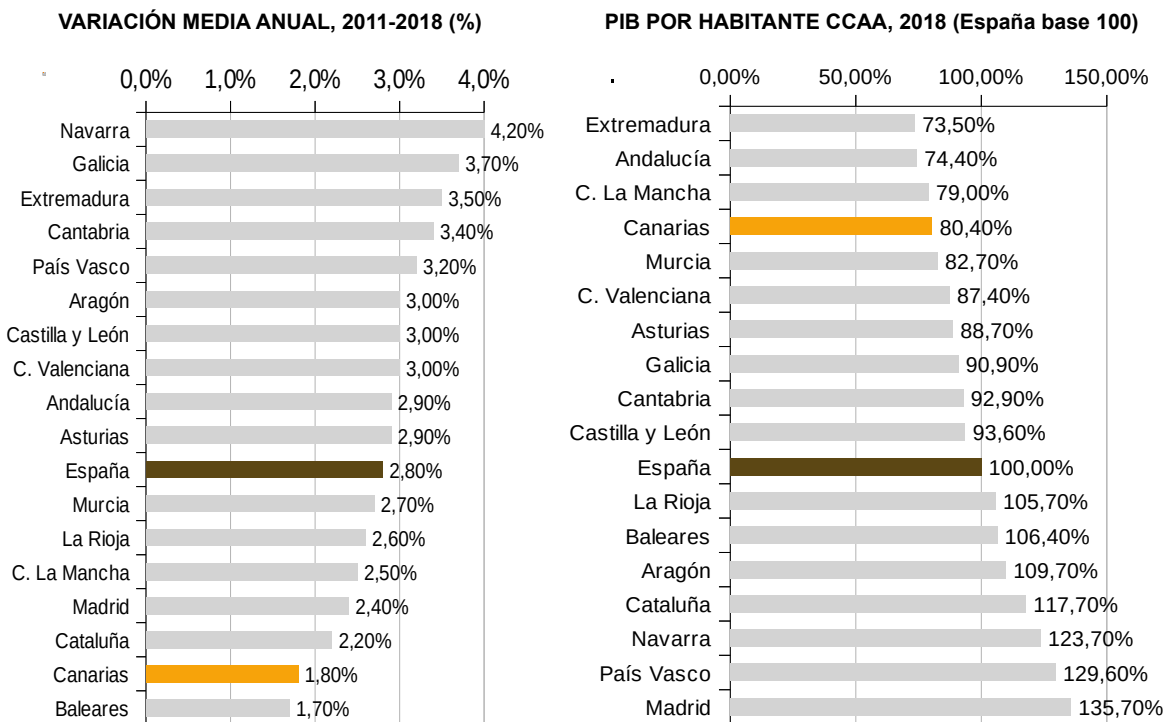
VARIACIÓN MEDIA ANUAL, 2011-2018 (%)

| | |
|---|---|
| Navarra | 4,20% |
| Galicia | 3,70% |
| Extremadura | 3,50% |
| Cantabria | 3,40% |
| País Vasco | 3,20% |
| Aragón | 3,00% |
| Castilla y León | 3,00% |
| C. Valenciana | 3,00% |
| Andalucía | 2,90% |
| Asturias | 2,90% |
| España | 2,80% |
| Murcia | 2,70% |
| La Rioja | 2,60% |
| C. La Mancha | 2,50% |
| Madrid | 2,40% |
| Cataluña | 2,20% |
| Canarias | 1,80% |
| Baleares | 1,70% |

0,0% 1,0% 2,0% 3,0% 4,0%

PIB POR HABITANTE CCAA, 2018 (España base 100)

| | |
|---|---|
| Extremadura | 73,50% |
| Andalucía | 74,40% |
| C. La Mancha | 79,00% |
| Canarias | 80,40% |
| Murcia | 82,70% |
| C. Valenciana | 87,40% |
| Asturias | 88,70% |
| Galicia | 90,90% |
| Cantabria | 92,90% |
| Castilla y León | 93,60% |
| España | 100,00% |
| La Rioja | 105,70% |
| Baleares | 106,40% |
| Aragón | 109,70% |
| Cataluña | 117,70% |
| Navarra | 123,70% |
| País Vasco | 129,60% |
| Madrid | 135,70% |

0,00% 50,00% 100,00% 150,00%